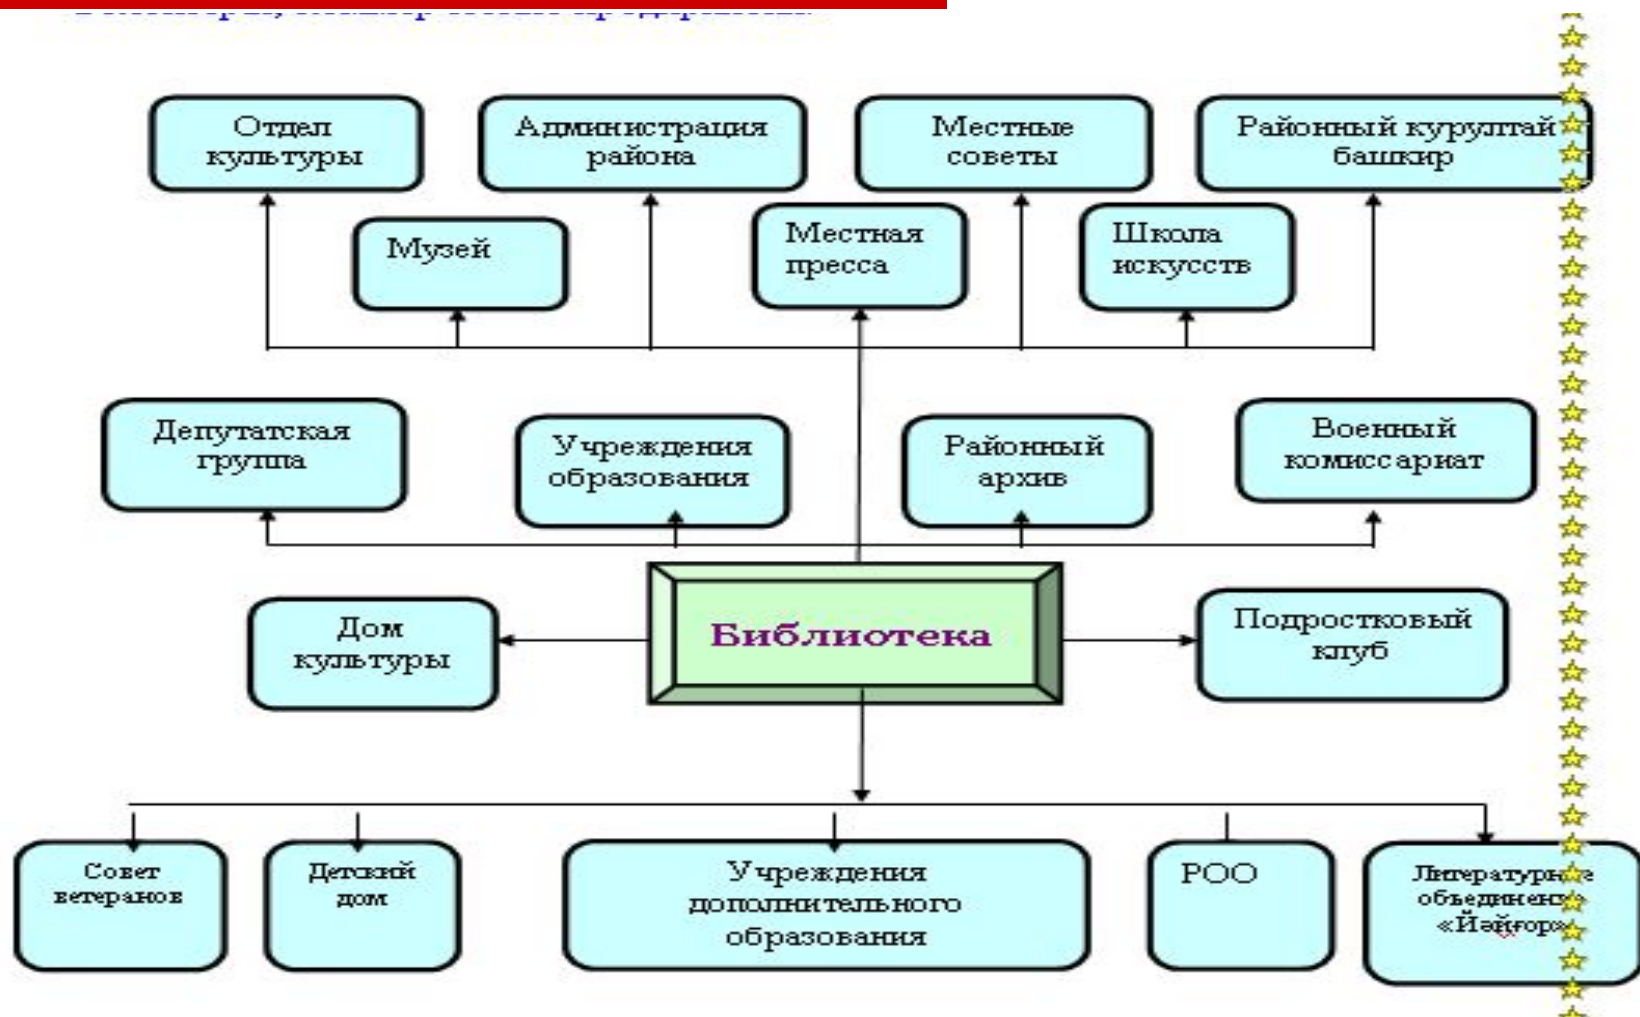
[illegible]

Отдел культуры

Администрация района

Местные советы

Районный курултай башкир

Музей

Местная пресса

Школа искусств

Депутатская группа

Учреждения образования

Районный архив

Военный комиссариат

Дом культуры

Библиотека

Подростковый клуб

Совет ветеранов

Детский дом

Учреждения дополнительного образования

РОО

Литературное объединение «Йәйғор»